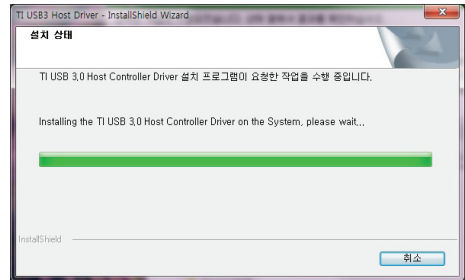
TI USB3 Host Driver - InstallShield Wizard

설치 상태

TI USB 3.0 Host Controller Driver 설치 프로그램이 요청한 작업을 수행 중입니다.

Installing the TI USB 3.0 Host Controller Driver on the System, please wait...

InstallShield

취소